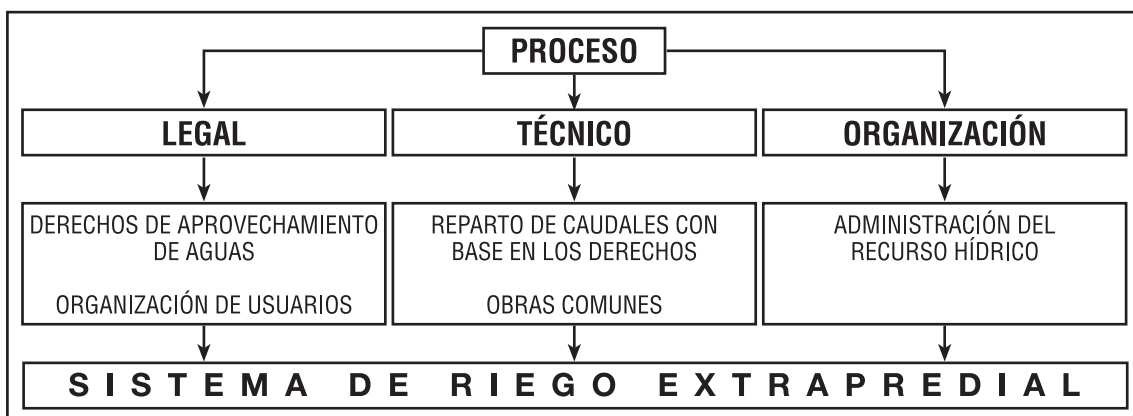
PROCESO

LEGAL

TÉCNICO

ORGANIZACIÓN

DERECHOS DE APROVECHAMIENTO DE AGUAS

ORGANIZACIÓN DE USUARIOS

REPARTO DE CAUDALES CON BASE EN LOS DERECHOS

OBRAS COMUNES

ADMINISTRACIÓN DEL RECURSO HÍDRICO

SISTEMA DE RIEGO EXTRAPREDIAL